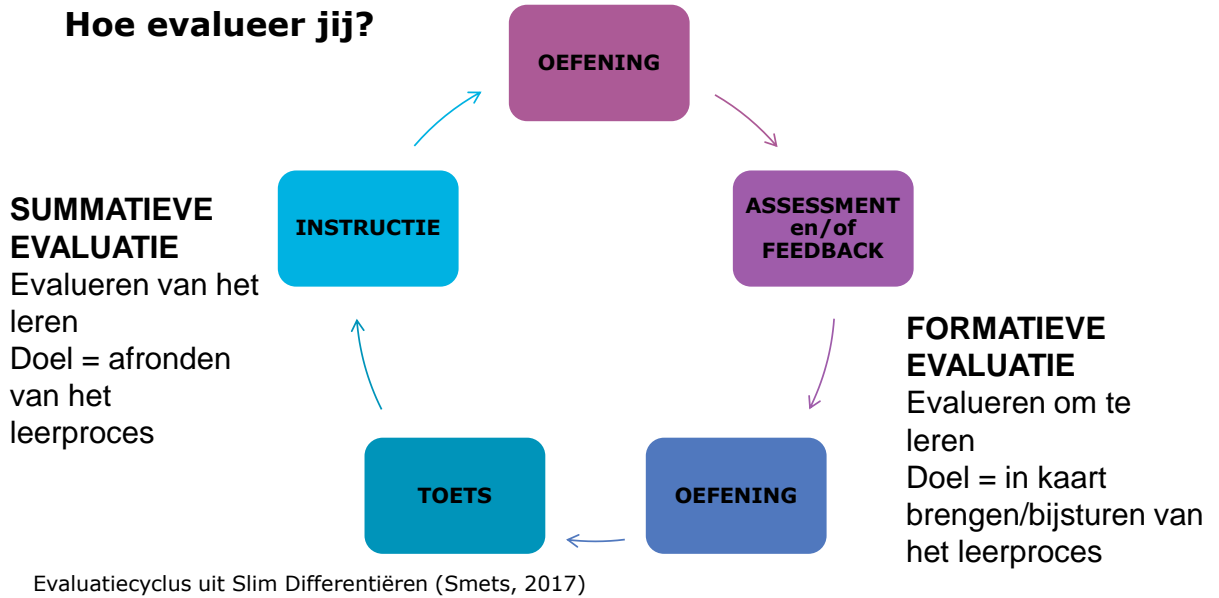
Hoe evalueer jij?

OEFENING

ASSESSMENT en/of FEEDBACK

OEFENING

TOETS

INSTRUCTIE

SUMMATIEVE EVALUATIE
Evalueren van het leren
Doel = afronden van het leerproces

FORMATIEVE EVALUATIE
Evalueren om te leren
Doel = in kaart brengen/bijsturen van het leerproces

Evaluatiecyclus uit Slim Differentiëren (Smets, 2017)